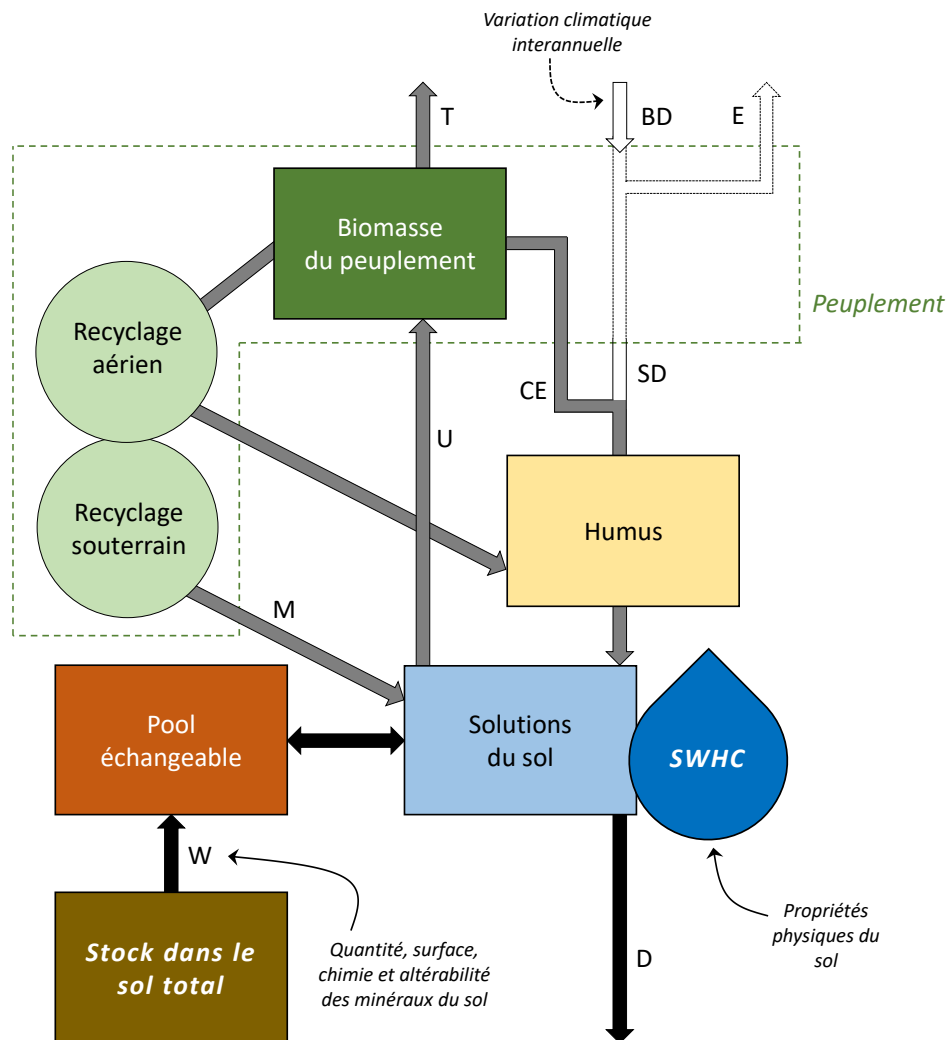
Variation climatique interannuelle

T

BD

E

Biomasse du peuplement

Peuplement

Recyclage aérien

CE

SD

U

Recyclage souterrain

Humus

M

Pool échangeable

Solutions du sol

SWHC

W

Stock dans le sol total

Quantité, surface, chimie et altérabilité des minéraux du sol

D

Propriétés physiques du sol